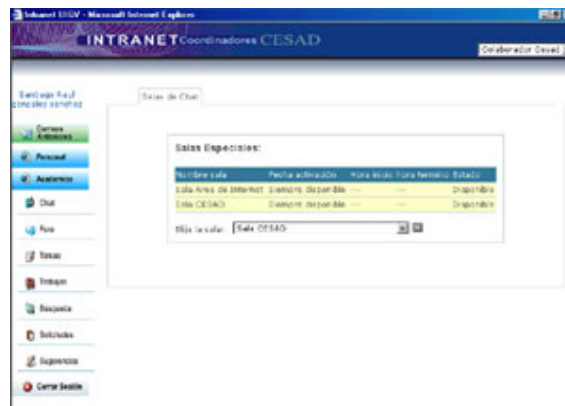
Intranet UNSV - Microsoft Internet Explorer

INTRANET Coordinadores CESAD

Colaborador Cesad

Santiago Raul gonzalez sanchez

Correos Antiguos

Personal

Academico

Chat

Foro

Tareas

Trabajos

Busqueda

Solicitudes

Sugerencias

Cerrar Sesión

Salas de Chat

Salas Especiales:

| Nombre sala | Fecha activación | Hora inicio | Hora termino | Estado |
|---|---|---|---|---|
| Sala Area de Internet | Siempre disponible | --- | --- | Disponible |
| Sala CESAD | Siempre disponible | --- | --- | Disponible |

Elija la sala: Sala CESAD